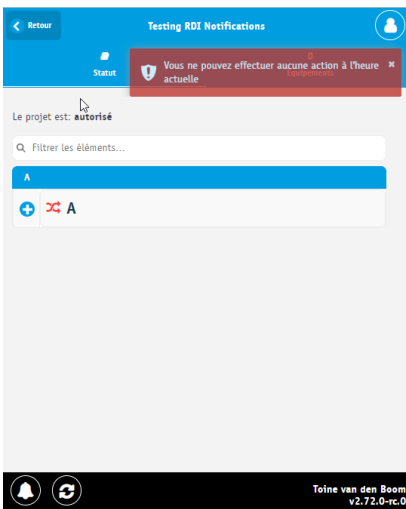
Retour

Testing RDI Notifications

Statut

Équipements

Vous ne pouvez effectuer aucune action à l'heure actuelle

×

Le projet est: autorisé

Filtrer les éléments...

A

A

Toine van den Boom
v2.72.0-rc.0